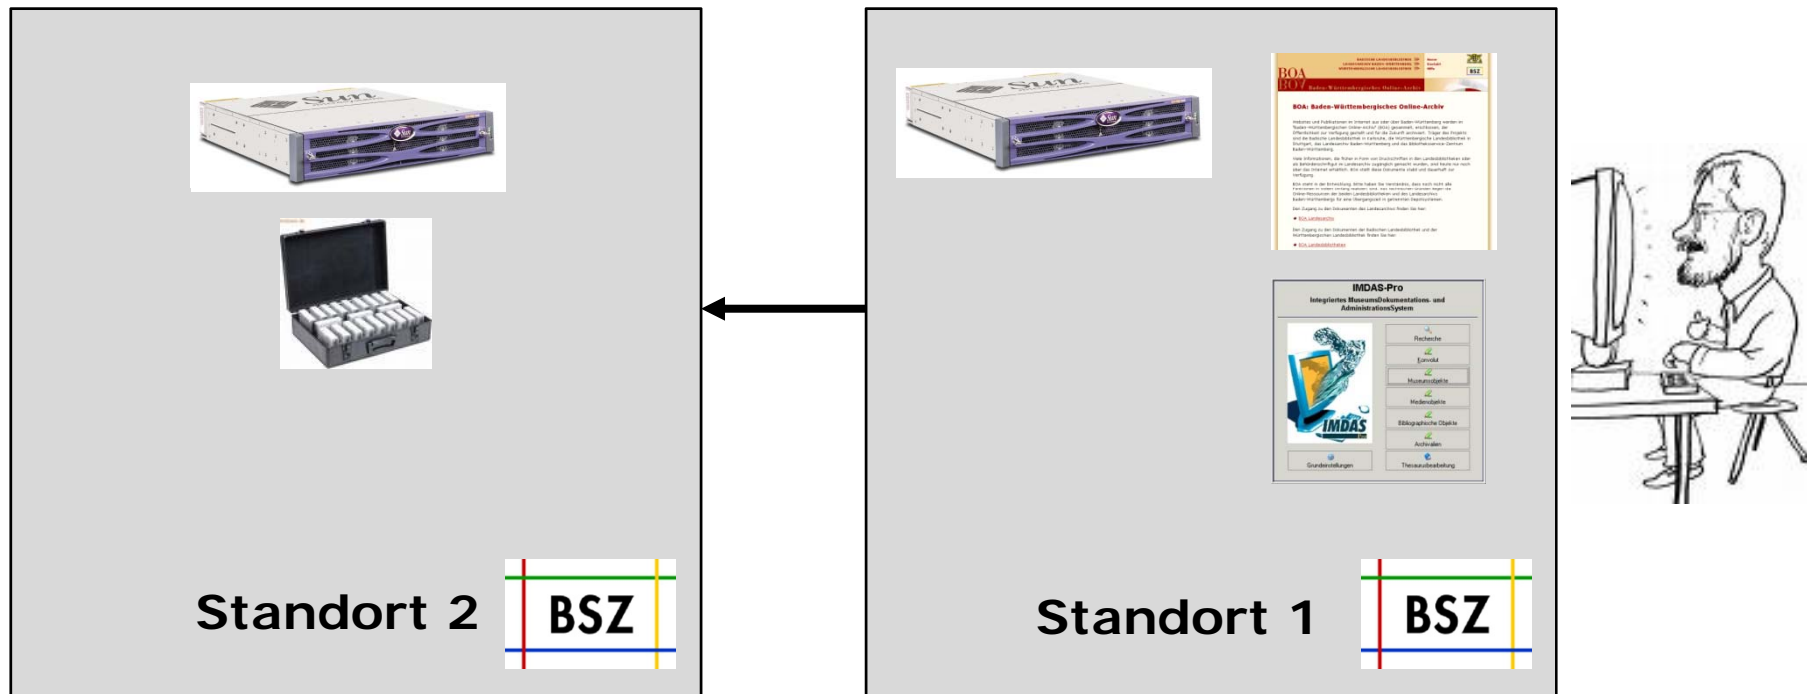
Sun

Standort 2

BSZ

Sun

BOA

BOA: Baden-Württembergisches Online-Archiv

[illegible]

IMDAS-Pro

Integriertes MuseumsDokumentations- und AdministrationsSystem

IMDAS

Recherche

Konvolut

Museumsobjekte

Medienobjekte

Bibliographische Objekte

Archivalien

Grundeinstellungen

Thesaurusbearbeitung

Standort 1

BSZ